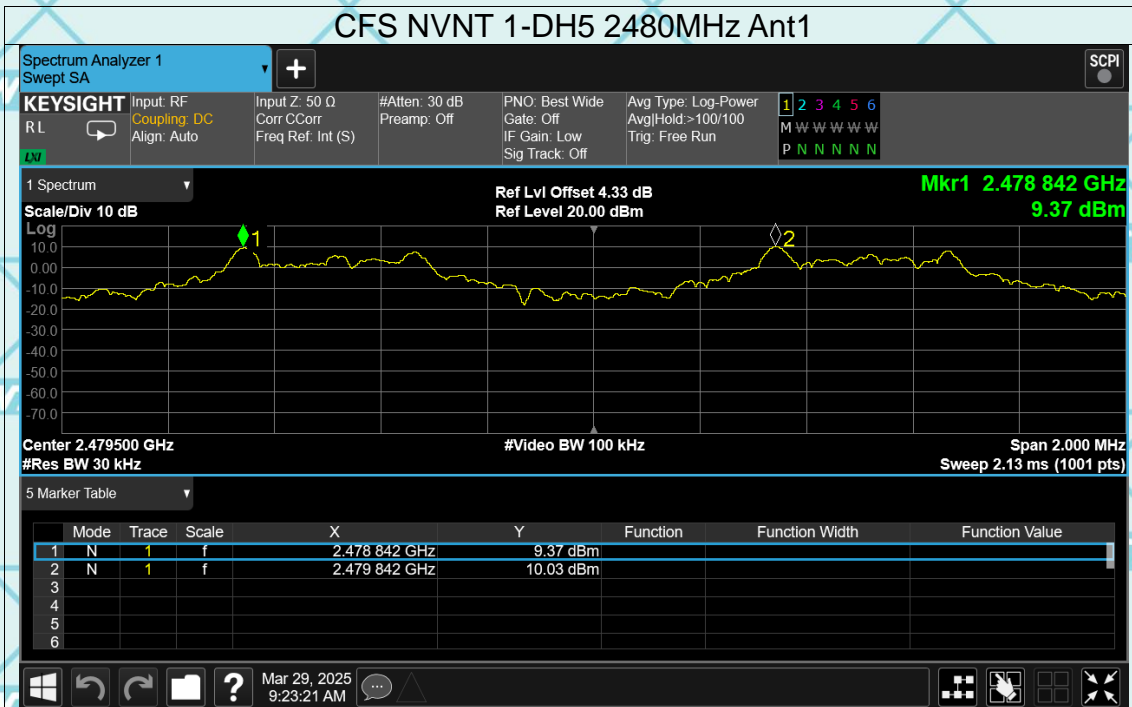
CFS NVNT 1-DH5 2480MHz Ant1

Spectrum Analyzer 1
Swept SA

SCPI

KEYSIGHT
RL

Input: RF
Coupling: DC
Align: Auto

Input Z: 50 Ω
Corr CCorr
Freq Ref: Int (S)

#Atten: 30 dB
Preamp: Off

PNO: Best Wide
Gate: Off
IF Gain: Low
Sig Track: Off

Avg Type: Log-Power
Avg|Hold:>100/100
Trig: Free Run

1 2 3 4 5 6
M W W W W W
P N N N N N

1 Spectrum

Scale/Div 10 dB

Ref Lvl Offset 4.33 dB
Ref Level 20.00 dBm

Mkr1 2.478 842 GHz
9.37 dBm

Log
10.0
0.00
-10.0
-20.0
-30.0
-40.0
-50.0
-60.0
-70.0

1
2

Center 2.479500 GHz
#Res BW 30 kHz

#Video BW 100 kHz

Span 2.000 MHz
Sweep 2.13 ms (1001 pts)

5 Marker Table

| | Mode | Trace | Scale | X | Y | Function | Function Width | Function Value |
|---|---|---|---|---|---|---|---|---|
| 1 | N | 1 | f | 2.478 842 GHz | 9.37 dBm | | | |
| 2 | N | 1 | f | 2.479 842 GHz | 10.03 dBm | | | |
| 3 | | | | | | | | |
| 4 | | | | | | | | |
| 5 | | | | | | | | |
| 6 | | | | | | | | |

Mar 29, 2025
9:23:21 AM